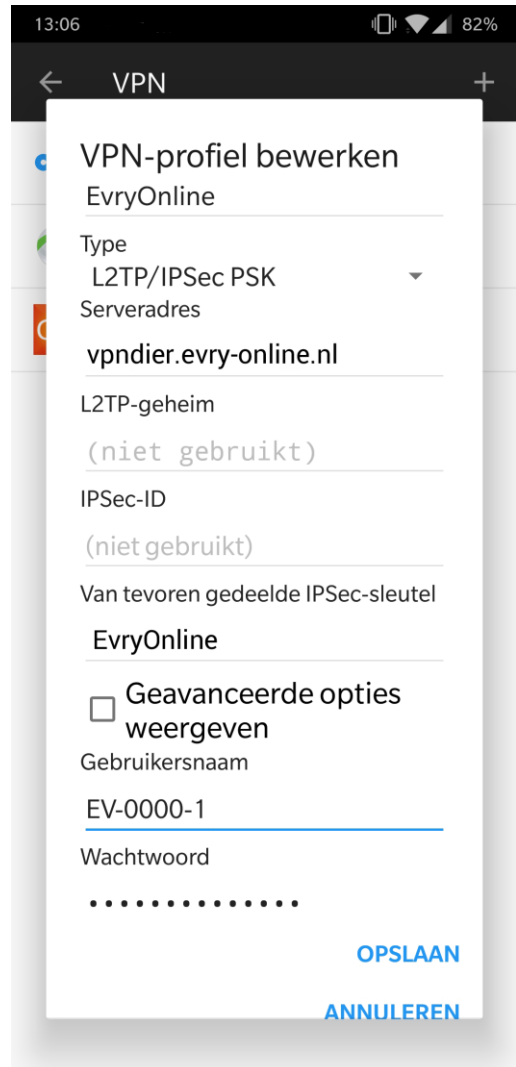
13:06 82%

VPN

VPN-profiel bewerken

EvryOnline

Type

L2TP/IPSec PSK

Serveradres

vpndier.evry-online.nl

L2TP-geheim

(niet gebruikt)

IPSec-ID

(niet gebruikt)

Van tevoren gedeelde IPSec-sleutel

EvryOnline

Geavanceerde opties weergeven

Gebruikersnaam

EV-0000-1

Wachtwoord

••••••••••••••

OPSLAAN

ANNULEREN